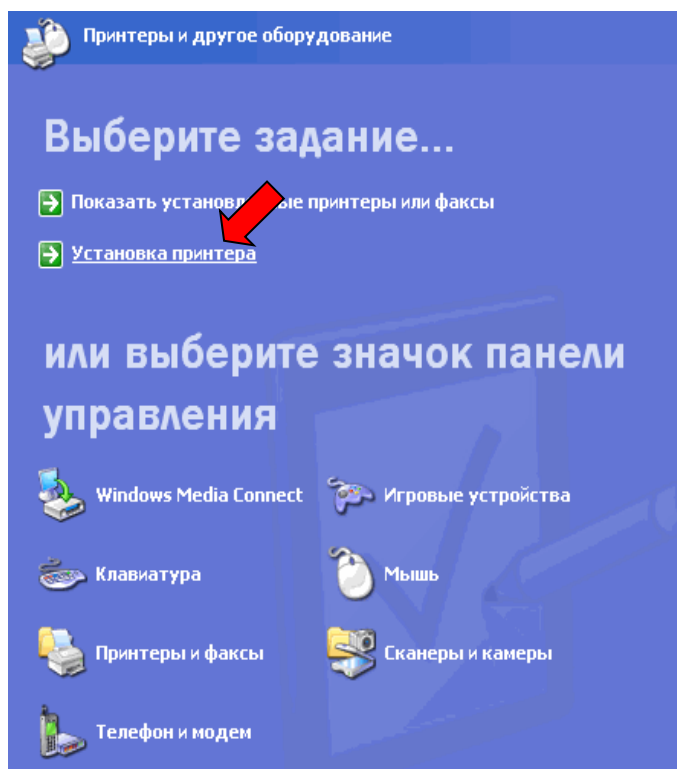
Принтеры и другое оборудование

Выберите задание...

Показать установл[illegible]ые принтеры или факсы

Установка принтера

или выберите значок панели управления

Windows Media Connect

Игровые устройства

Клавиатура

Мышь

Принтеры и факсы

Сканеры и камеры

Телефон и модем